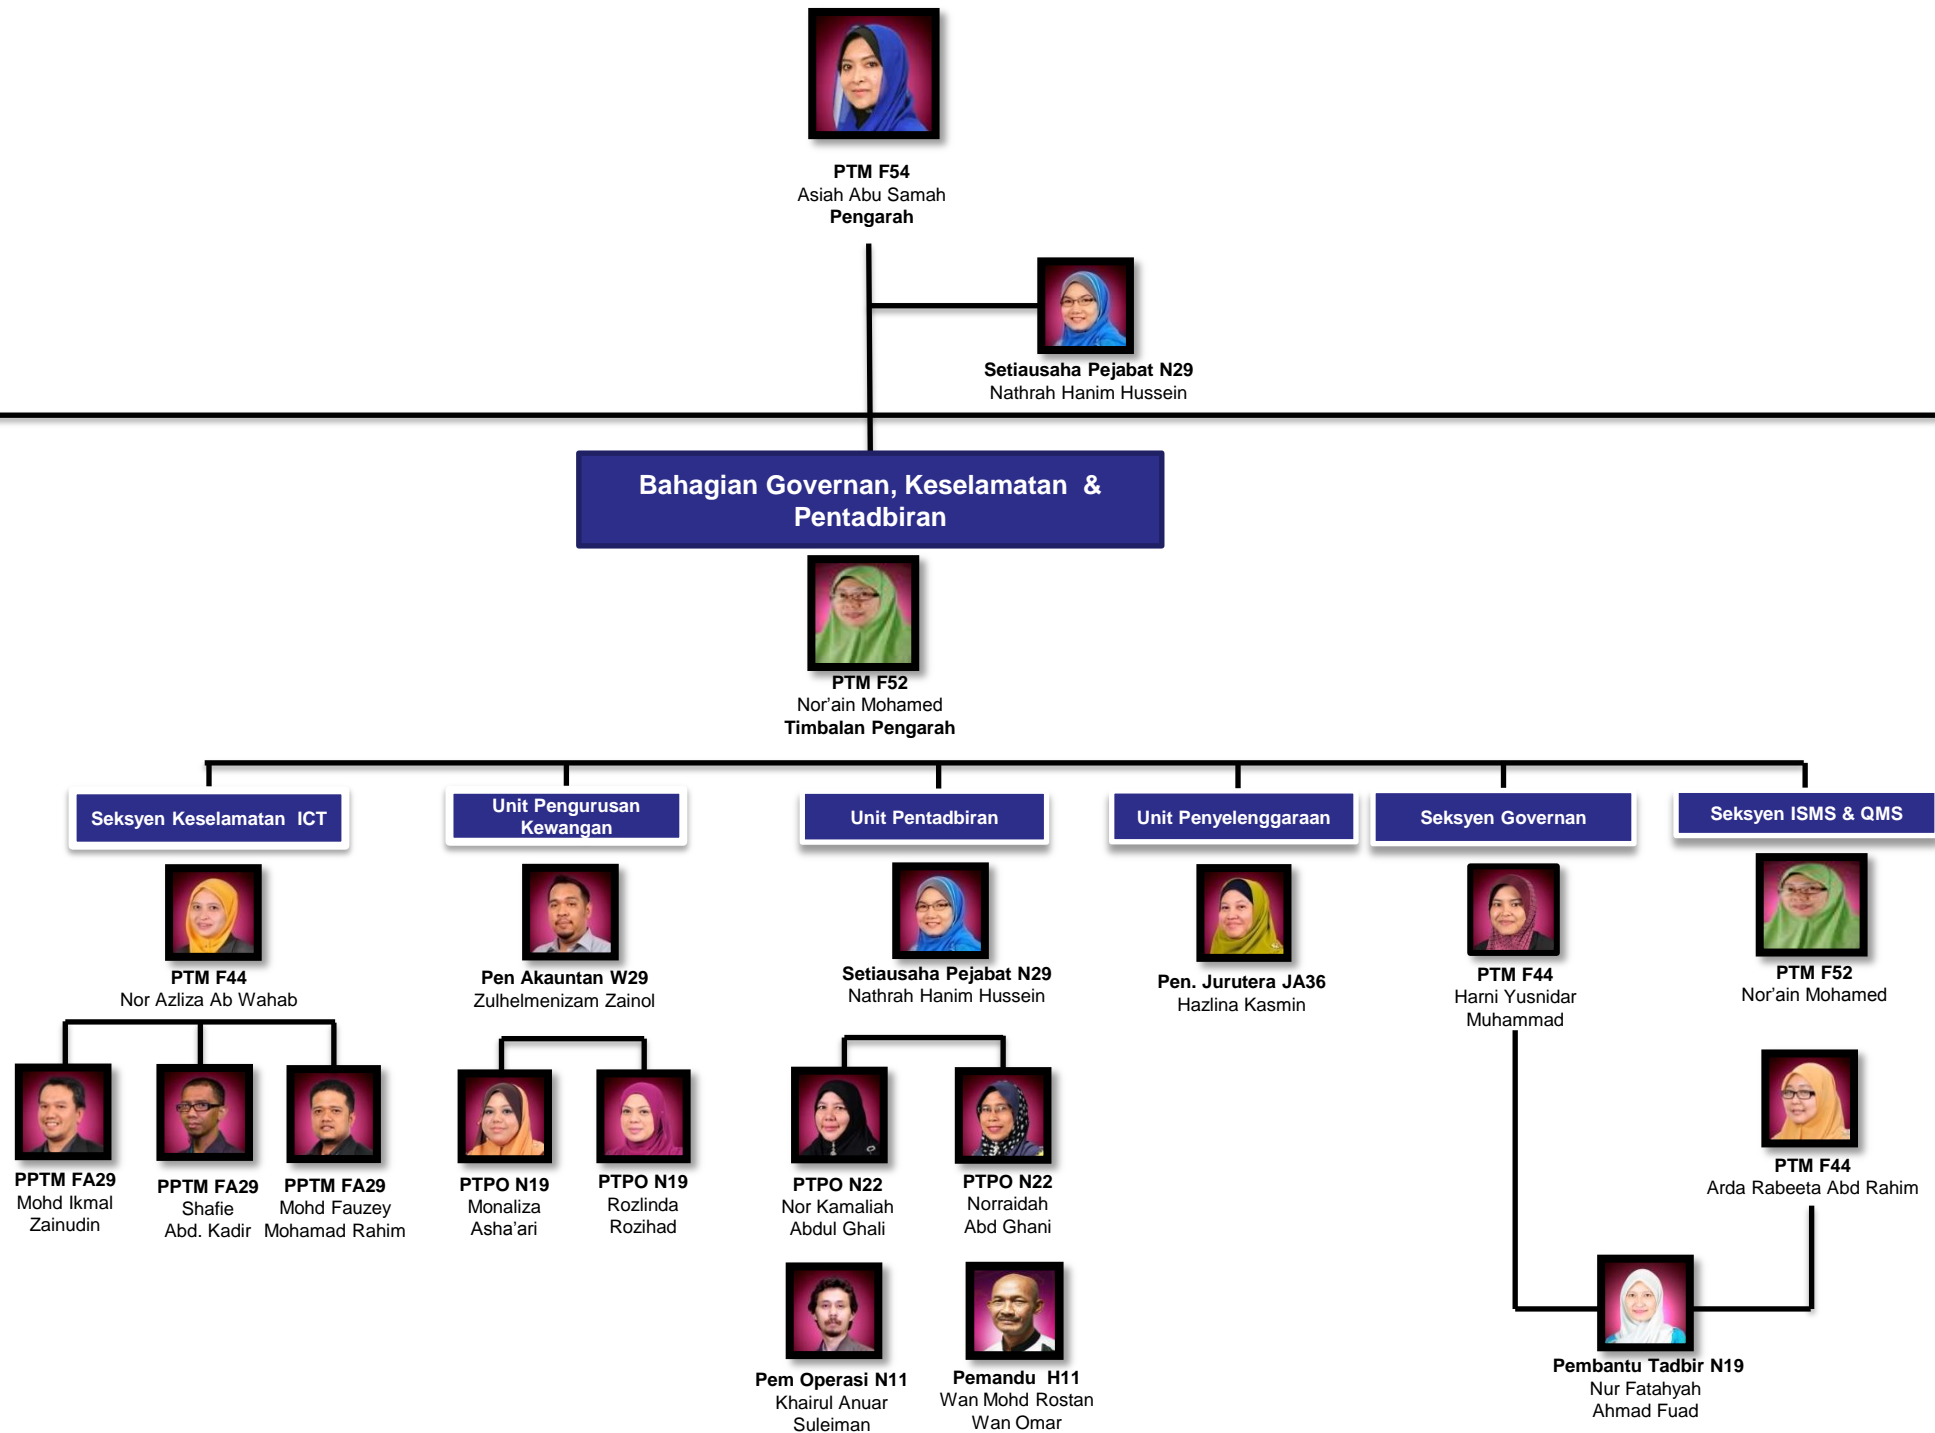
PTM F54
Asiah Abu Samah
Pengarah

Setiausaha Pejabat N29
Nathrah Hanim Hussein

Bahagian Governan, Keselamatan & Pentadbiran

PTM F52
Nor'ain Mohamed
Timbalan Pengarah

Seksyen Keselamatan ICT

PTM F44
Nor Azliza Ab Wahab

PPTM FA29
Mohd Ikmal Zainudin

PPTM FA29
Shafie Abd. Kadir

PPTM FA29
Mohd Fauzey Mohamad Rahim

Unit Pengurusan Kewangan

Pen Akauntan W29
Zulhelmenizam Zainol

PTPO N19
Monaliza Asha'ari

PTPO N19
Rozlinda Rozihad

Unit Pentadbiran

Setiausaha Pejabat N29
Nathrah Hanim Hussein

PTPO N22
Nor Kamaliah Abdul Ghali

PTPO N22
Norraidah Abd Ghani

Pem Operasi N11
Khairul Anuar Suleiman

Pemandu H11
Wan Mohd Rostan Wan Omar

Unit Penyelenggaraan

Pen. Jurutera JA36
Hazlina Kasmin

Seksyen Governan

PTM F44
Harni Yusnidar Muhammad

Seksyen ISMS & QMS

PTM F52
Nor'ain Mohamed

PTM F44
Arda Rabeeta Abd Rahim

Pembantu Tadbir N19
Nur Fatahyah Ahmad Fuad